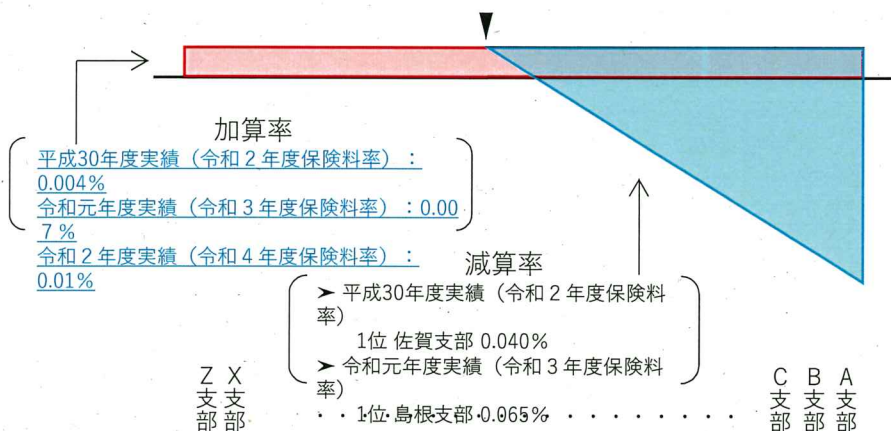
加算率

平成30年度実績（令和２年度保険料率）：0.004％
令和元年度実績（令和３年度保険料率）：0.007％
令和２年度実績（令和４年度保険料率）：0.01％

減算率

➤ 平成30年度実績（令和２年度保険料率）
1位 佐賀支部 0.040％
➤ 令和元年度実績（令和３年度保険料率）
1位 島根支部 0.065％

Z支部 X支部 ・・・・・・・・・・・・ C支部 B支部 A支部